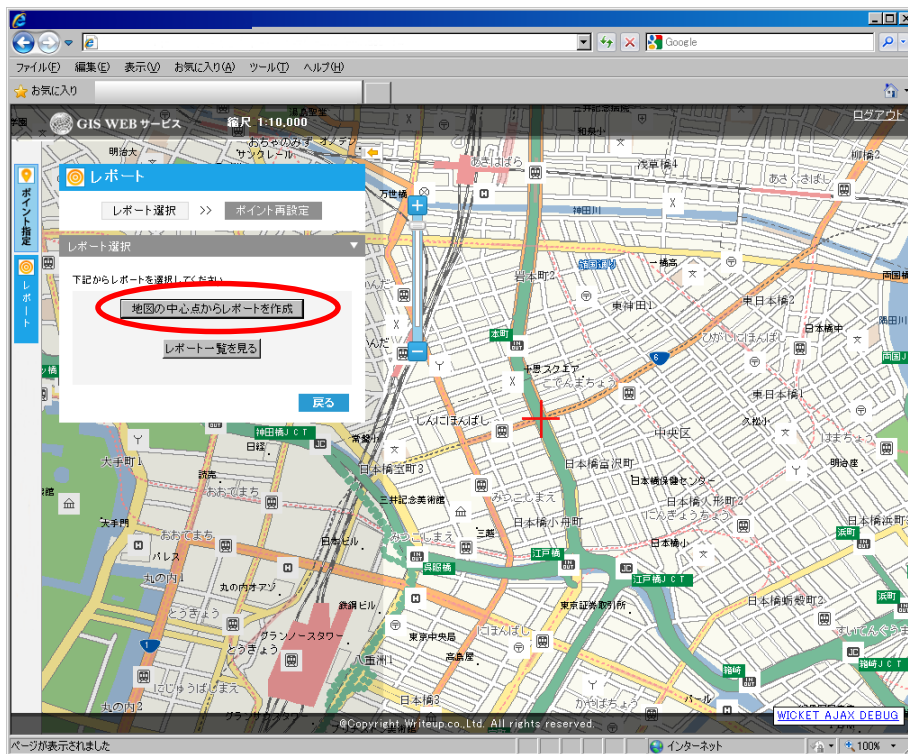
Google

ファイル(F) 編集(E) 表示(V) お気に入り(A) ツール(T) ヘルプ(H)

お気に入り

GIS WEB サービス 縮尺 1:10,000 ログアウト

ポイント指定

レポート

レポート

レポート選択 >> ポイント再設定

レポート選択

下記からレポートを選択してください

地図の中心点からレポートを作成

レポート一覧を見る

戻る

明治大 おちゃのみず オアシス サンクレール あきはばら 浅草橋4 柳橋2 あさくさばし 万世橋 神田川 岩本町2 国道6号 東神田1 東日本橋2 両国橋 本町 日本橋中 ひがしにほんばし 十思スクエア こでんまちょう 東日本橋1 しんにほんばし 中央区 久松小 神田橋JCT 常盤小 はまちょう 大手町1 日本橋室町3 日本橋富沢町 明治座 読売 日銀 日本橋保険センター おおてまち 三井記念美術館 日本橋人形町2 にんぎょうちょう みつこしまえ 日本橋小舟町 三越 日本橋浜町 大手町 おおてまち 日本橋小 パレス 日本ビル 呉服橋 江戸橋 丸の内1 江戸橋JCT 丸の内オアゾ 東京証券取引所 日本橋蛎殻町2 浜町 とうきょう 鉄鋼ビル グラントウキョウノースタワー 東京中央局 にほんばし すいてんぐうまえ とうきょう 高島屋 八重洲1 箱崎町 にじゅうばしまえ 日本橋3 丸の内2 かやばちょう パール

©Copyright Writeup.co.Ltd. All rights reserved.

WICKET AJAX DEBUG

ページが表示されました インターネット 100%